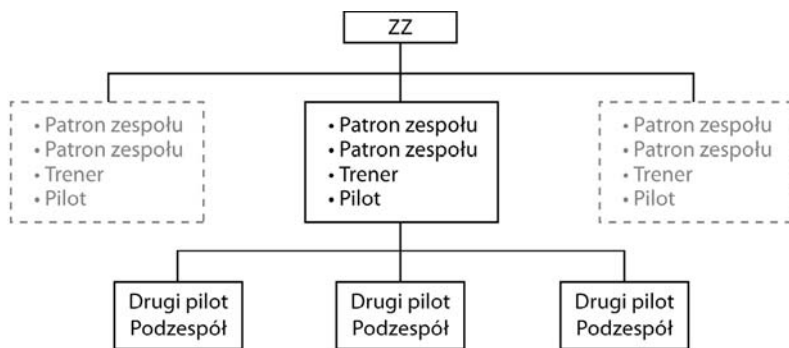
ZZ

• Patron zespołu
• Patron zespołu
• Trener
• Pilot

• Patron zespołu
• Patron zespołu
• Trener
• Pilot

• Patron zespołu
• Patron zespołu
• Trener
• Pilot

Drugi pilot
Podzespół

Drugi pilot
Podzespół

Drugi pilot
Podzespół